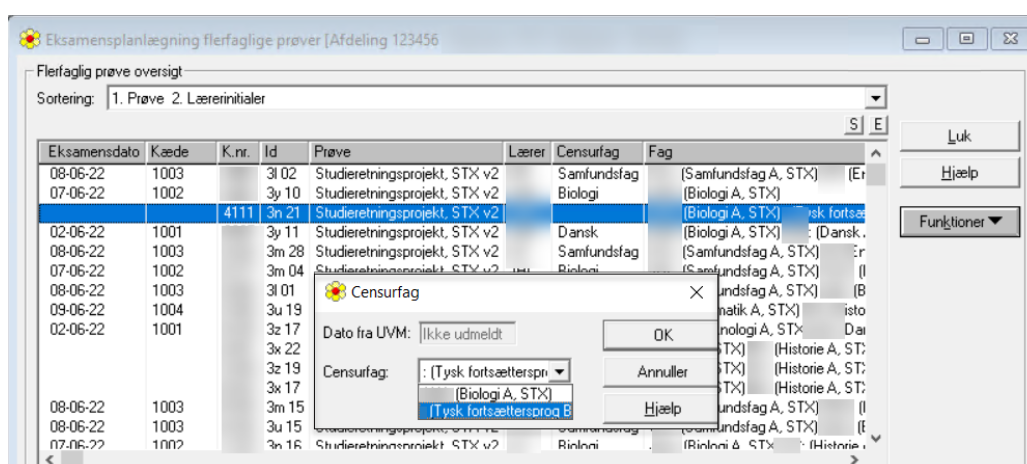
Eksamensplanlægning flerfaglige prøver [Afdeling 123456

Flerfaglig prøve oversigt

Sortering: 1. Prøve 2. Lærerinitialer

S E

Luk

Hjælp

Funktioner

| Eksamensdato | Kæde | K.nr. | Id | Prøve | Lærer | Censurfag | Fag |
|---|---|---|---|---|---|---|---|
| 08-06-22 | 1003 | | 3l 02 | Studieretningsprojekt, STX v2 | | Samfundsfag | (Samfundsfag A, STX) (Er |
| 07-06-22 | 1002 | | 3y 10 | Studieretningsprojekt, STX v2 | | Biologi | (Biologi A, STX) |
| | | 4111 | 3n 21 | Studieretningsprojekt, STX v2 | | | (Biologi A, STX) (Tysk fortsæ |
| 02-06-22 | 1001 | | 3y 11 | Studieretningsprojekt, STX v2 | | Dansk | (Biologi A, STX) (Dansk |
| 08-06-22 | 1003 | | 3m 28 | Studieretningsprojekt, STX v2 | | Samfundsfag | (Samfundsfag A, STX) Er |
| 07-06-22 | 1002 | | 3m 04 | Studieretningsprojekt, STX v2 | | Biologi | (Samfundsfag A, STX) (I |
| 08-06-22 | 1003 | | 3l 01 | | | | ndsfag A, STX) (B |
| 09-06-22 | 1004 | | 3u 19 | | | | natik A, STX) isto |
| 02-06-22 | 1001 | | 3z 17 | | | | nologi A, STX Dar |
| | | | 3x 22 | | | | STX) (Historie A, STX |
| | | | 3z 19 | | | | STX) (Historie A, STX |
| | | | 3x 17 | | | | STX) (Historie A, STX |
| 08-06-22 | 1003 | | 3m 15 | | | | ndsfag A, STX) (I |
| 08-06-22 | 1003 | | 3u 15 | Studieretningsprojekt, STX v2 | | Samfundsfag | (Samfundsfag A, STX) (E |
| 07-06-22 | 1002 | | 3n 16 | Studieretningsprojekt, STX v2 | | Biologi | (Biologi A, STX) (Historie |

Censurfag

Dato fra UVM: Ikke udmeldt

OK

Censurfag: : (Tysk fortsættersprog

Annuller

(Biologi A, STX)
(Tysk fortsættersprog B)

Hjælp